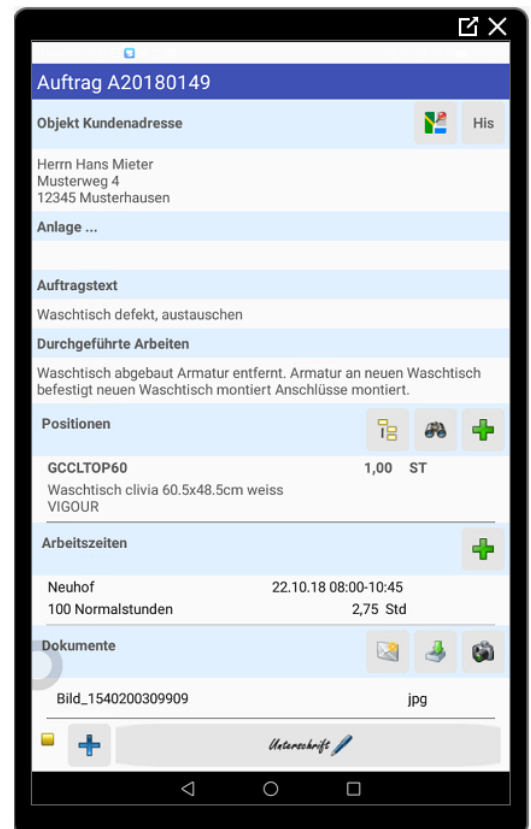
Auftrag A20180149

Objekt Kundenadresse

His

Herrn Hans Mieter
Musterweg 4
12345 Musterhausen

Anlage ...

Auftragstext

Waschtisch defekt, austauschen

Durchgeführte Arbeiten

Waschtisch abgebaut Armatur entfernt. Armatur an neuen Waschtisch befestigt neuen Waschtisch montiert Anschlüsse montiert.

Positionen

GCCLTOP60 1,00 ST
Waschtisch clivia 60.5x48.5cm weiss
VIGOUR

Arbeitszeiten

Neuhof 22.10.18 08:00-10:45
100 Normalstunden 2,75 Std

Dokumente

Bild_1540200309909 jpg

Unterschrift